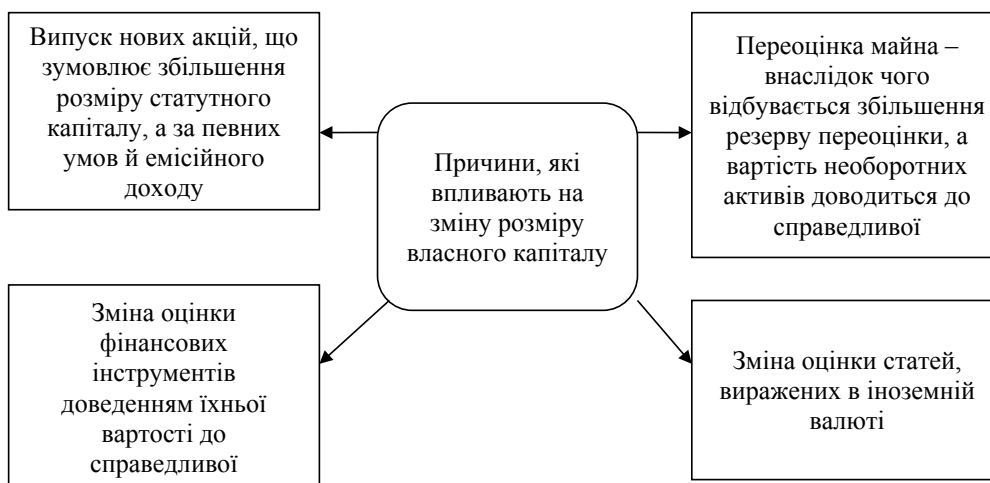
Випуск нових акцій, що зумовлює збільшення розміру статутного капіталу, а за певних умов й емісійного доходу

Причини, які впливають на зміну розміру власного капіталу

Переоцінка майна – внаслідок чого відбувається збільшення резерву переоцінки, а вартість необоротних активів доводиться до справедливої

Зміна оцінки фінансових інструментів доведенням їхньої вартості до справедливої

Зміна оцінки статей, виражених в іноземній валюті